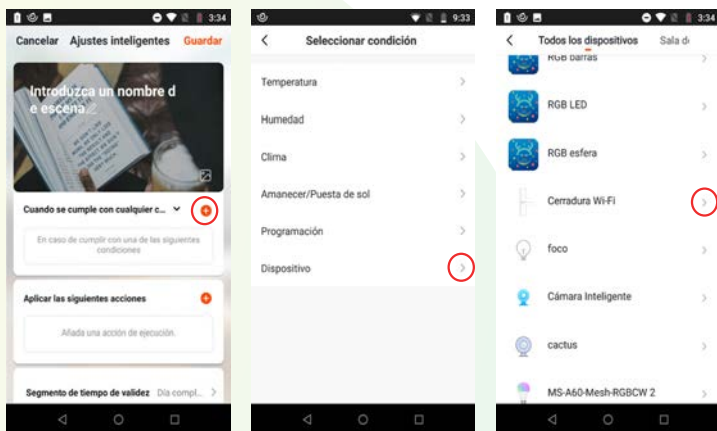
3:34

Cancelar Ajustes inteligentes Guardar

Introduzca un nombre de escena

Cuando se cumple con cualquier c...

En caso de cumplir con una de las siguientes condiciones

Aplicar las siguientes acciones

Añada una acción de ejecución.

Segmento de tiempo de validez Día compl...

9:33

Seleccionar condición

Temperatura

Humedad

Clima

Amanecer/Puesta de sol

Programación

Dispositivo

3:34

Todos los dispositivos Sala d

RGB barras

RGB LED

RGB esfera

Cerradura Wi-Fi

foco

Cámara Inteligente

cactus

MS-A60-Mesh-RGBCW 2